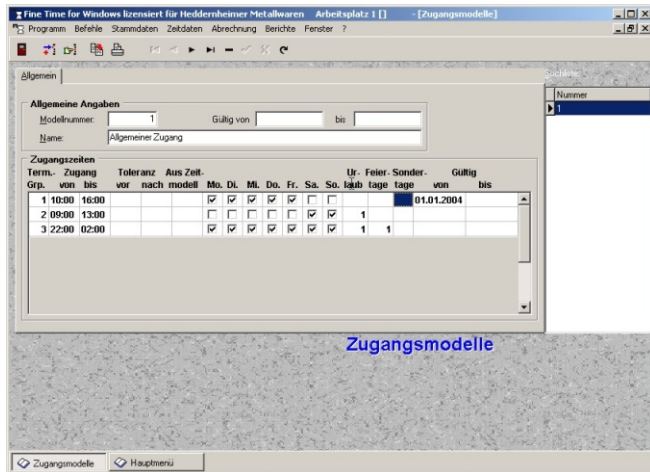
Fine Time for Windows lizensiert für Heddernheimer Metallwaren Arbeitsplatz 1 [] - [Zugangsmodelle]

Programm Befehle Stammdaten Zeitdaten Abrechnung Berichte Fenster ?

Allgemein

Suchliste

Nummer

1

Allgemeine Angaben

Modellnummer: 1 Gültig von bis

Name: Allgemeiner Zugang

Zugangszeiten

| Term.-Grp. | Zugang von | bis | Toleranz vor | nach | Aus Zeit-modell | Mo. | Di. | Mi. | Do. | Fr. | Sa. | So. | Ur-laub | Feier-tage | Sonder-tage | Gültig von | bis |
|---|---|---|---|---|---|---|---|---|---|---|---|---|---|---|---|---|---|
| 1 | 10:00 | 16:00 | | | | ☑ | ☑ | ☑ | ☑ | ☑ | ☐ | ☐ | | | | 01.01.2004 | |
| 2 | 09:00 | 13:00 | | | | ☐ | ☐ | ☐ | ☐ | ☐ | ☑ | ☑ | 1 | | | | |
| 3 | 22:00 | 02:00 | | | | ☑ | ☑ | ☑ | ☑ | ☑ | ☑ | ☑ | 1 | 1 | | | |

Zugangsmodelle

Zugangsmodelle Hauptmenü